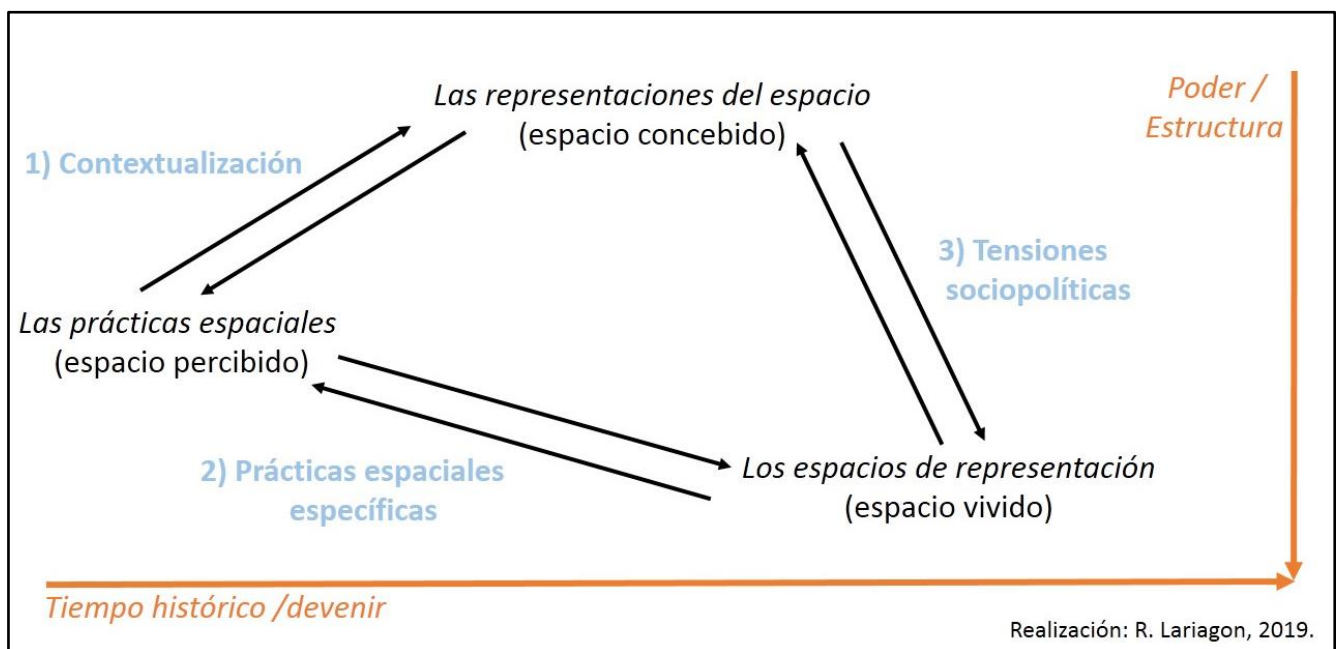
Las representaciones del espacio
(espacio concebido)

Poder /
Estructura

1) Contextualización

3) Tensiones
sociopolíticas

Las prácticas espaciales
(espacio percibido)

2) Prácticas espaciales
específicas

Los espacios de representación
(espacio vivido)

Tiempo histórico /devenir

Realización: R. Lariagon, 2019.